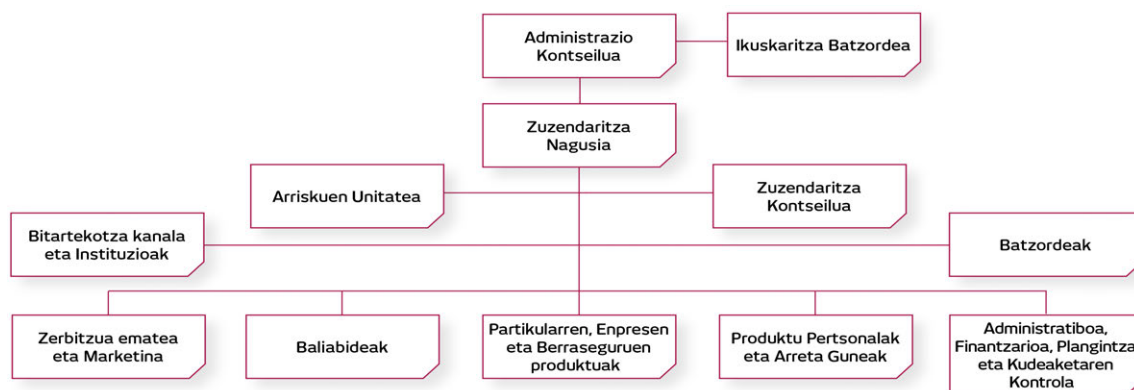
Administrazio Kontseilua

Ikuskaritza Batzordea

Zuzendaritza Nagusia

Arriskuen Unitatea

Zuzendaritza Kontseilua

Bitartekotza kanala eta Instituzioak

Batzordeak

Zerbitzua ematea eta Marketina

Baliabideak

Partikularren, Enpresen eta Berraseguruen produktuak

Produktu Pertsonalak eta Arreta Guneak

Administratiboa, Finantzarioa, Plangintza eta Kudeaketaren Kontrola